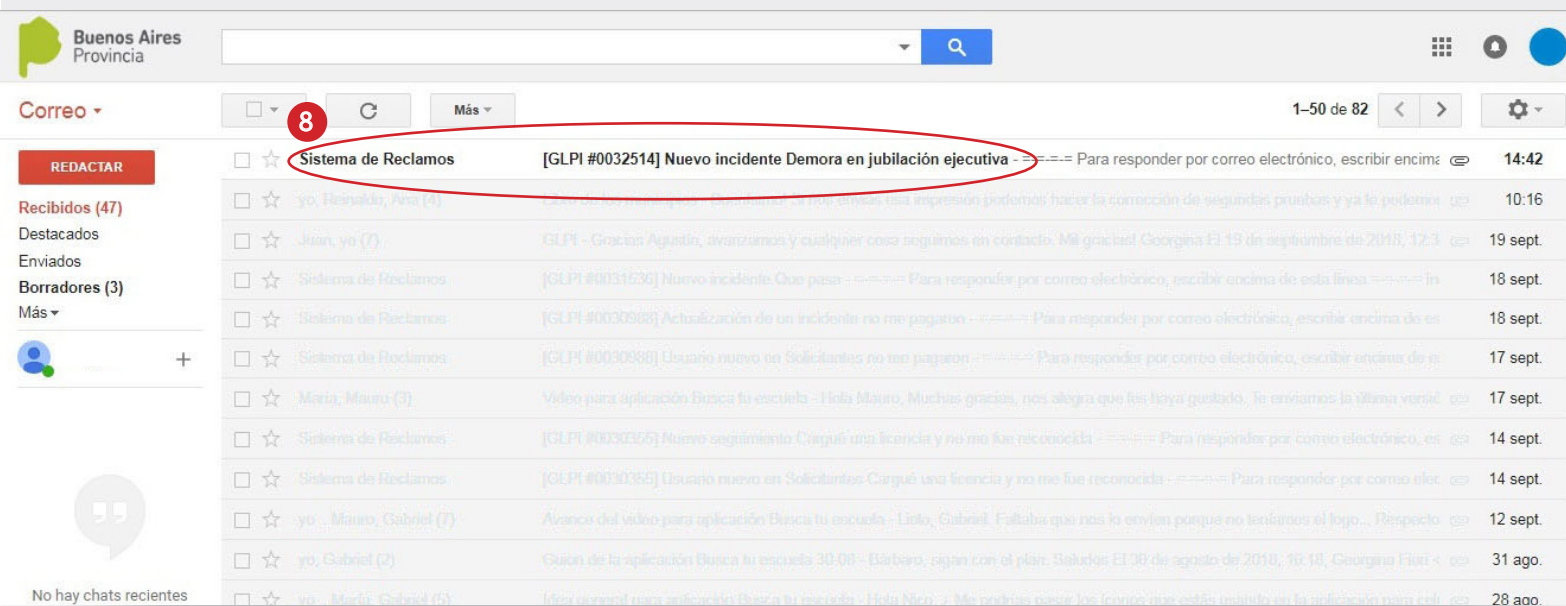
Buenos Aires Provincia

Correo

Más

1–50 de 82

8

REDACTAR

Recibidos (47)
Destacados
Enviados
Borradores (3)
Más

No hay chats recientes

| | | |
|---|---|---|
| Sistema de Reclamos | [GLPI #0032514] Nuevo incidente Demora en jubilación ejecutiva - =-=-=-= Para responder por correo electrónico, escribir encima | 14:42 |
| yo, Reinaldo, Ana (4) | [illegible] | 10:16 |
| Juan, yo (7) | GLPI - Gracias Agustín, avanzamos y cualquier cosa seguimos en contacto. Mil gracias! Georgina El 19 de septiembre de 2018, 12:3 | 19 sept. |
| Sistema de Reclamos | [GLPI #0031536] Nuevo incidente Que pasa - =-=-=-= Para responder por correo electrónico, escribir encima de esta línea =-=-=-= | 18 sept. |
| Sistema de Reclamos | [GLPI #0030988] Actualización de un incidente no me pagaron - =-=-=-= Para responder por correo electrónico, escribir encima de es | 18 sept. |
| Sistema de Reclamos | [GLPI #0030988] Usuario nuevo en Solicitantes no me pagaron - =-=-=-= Para responder por correo electrónico, escribir encima de | 17 sept. |
| María, Mauro (3) | Video para aplicación Busca tu escuela - Hola Mauro, Muchas gracias, nos alegra que les haya gustado. Te enviamos la última versió | 17 sept. |
| Sistema de Reclamos | [GLPI #0030355] Nuevo seguimiento Cargué una licencia y no me fue reconocida - =-=-=-= Para responder por correo electrónico, es | 14 sept. |
| Sistema de Reclamos | [GLPI #0030355] Usuario nuevo en Solicitantes Cargué una licencia y no me fue reconocida - =-=-=-= Para responder por correo elec | 14 sept. |
| yo .. Mauro, Gabriel (7) | Avance del video para aplicación Busca tu escuela - Listo, Gabriel. Faltaba que nos lo envíen porque no teníamos el logo... Respecto | 12 sept. |
| yo, Gabriel (2) | Guion de la aplicación Busca tu escuela 30.08 - Bárbaro, sigan con el plan. Saludos El 30 de agosto de 2018, 16:18, Georgina Fiori < | 31 ago. |
| yo .. María, Gabriel (5) | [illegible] | 28 ago. |